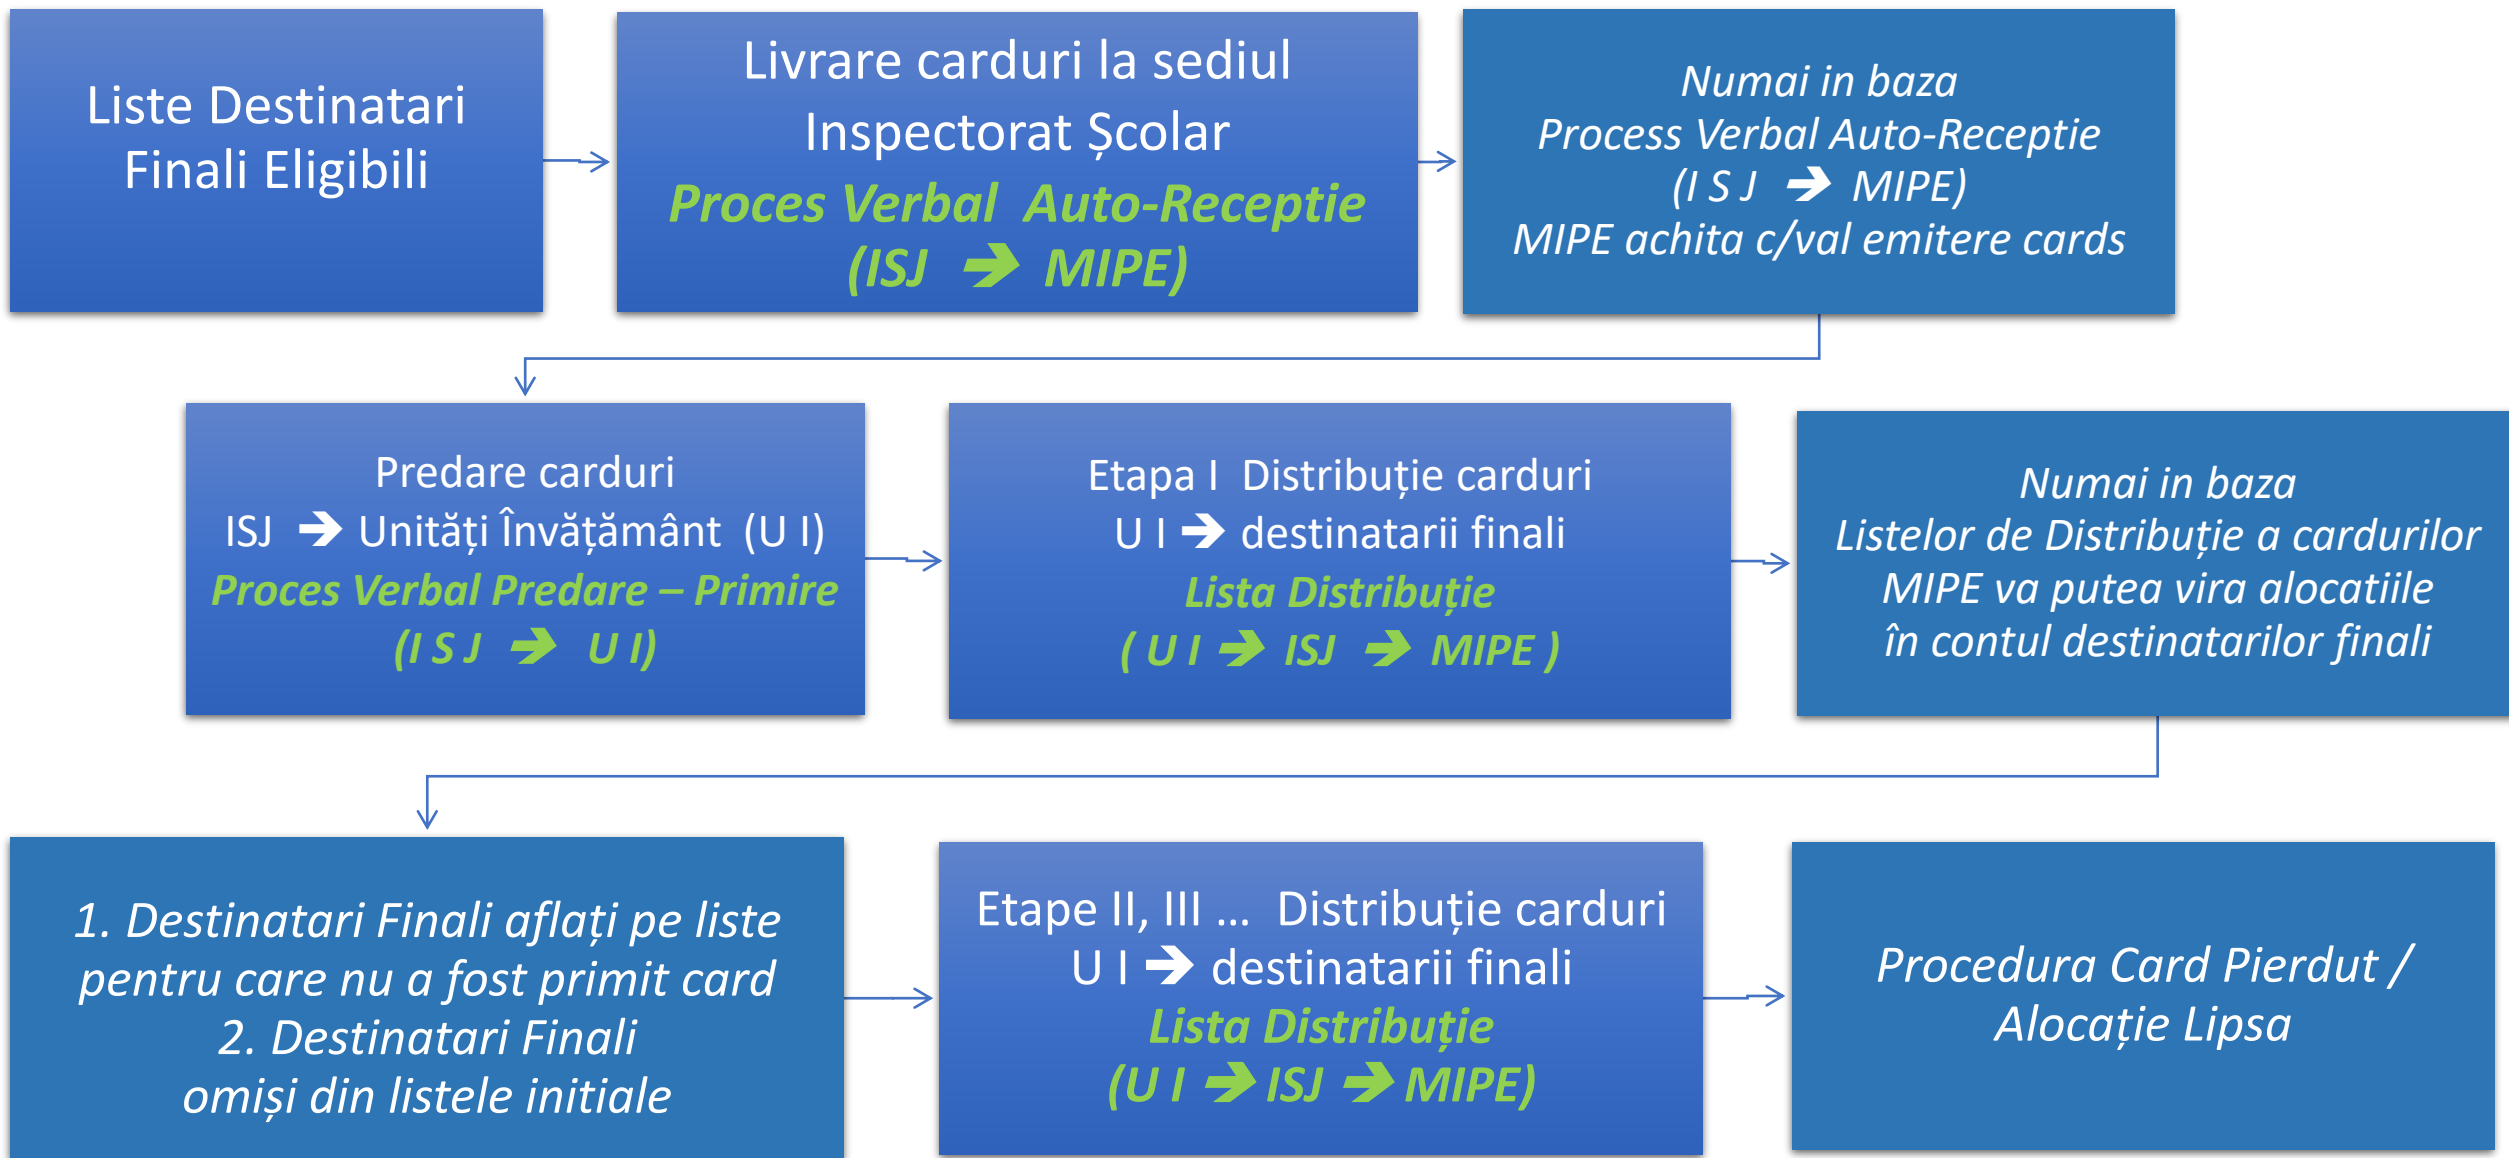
Liste Destinatari Finali Eligibili

Livrare carduri la sediul Inspectorat Școlar
Proces Verbal Auto-Receptie
(ISJ ➔ MIPE)

Numai in baza
Process Verbal Auto-Receptie
(I S J ➔ MIPE)
MIPE achita c/val emitere cards

Predare carduri
ISJ ➔ Unități Învățământ (U I)
Proces Verbal Predare – Primire
(I S J ➔ U I)

Etapa I Distribuție carduri
U I ➔ destinatarii finali
Lista Distribuție
( U I ➔ ISJ ➔ MIPE )

Numai in baza
Listelor de Distribuție a cardurilor
MIPE va putea vira alocatiile
în contul destinatarilor finali

1. Destinatari Finali aflați pe liste pentru care nu a fost primit card
2. Destinatari Finali omiși din listele initiale

Etape II, III … Distribuție carduri
U I ➔ destinatarii finali
Lista Distribuție
(U I ➔ ISJ ➔ MIPE)

Procedura Card Pierdut / Alocație Lipsa